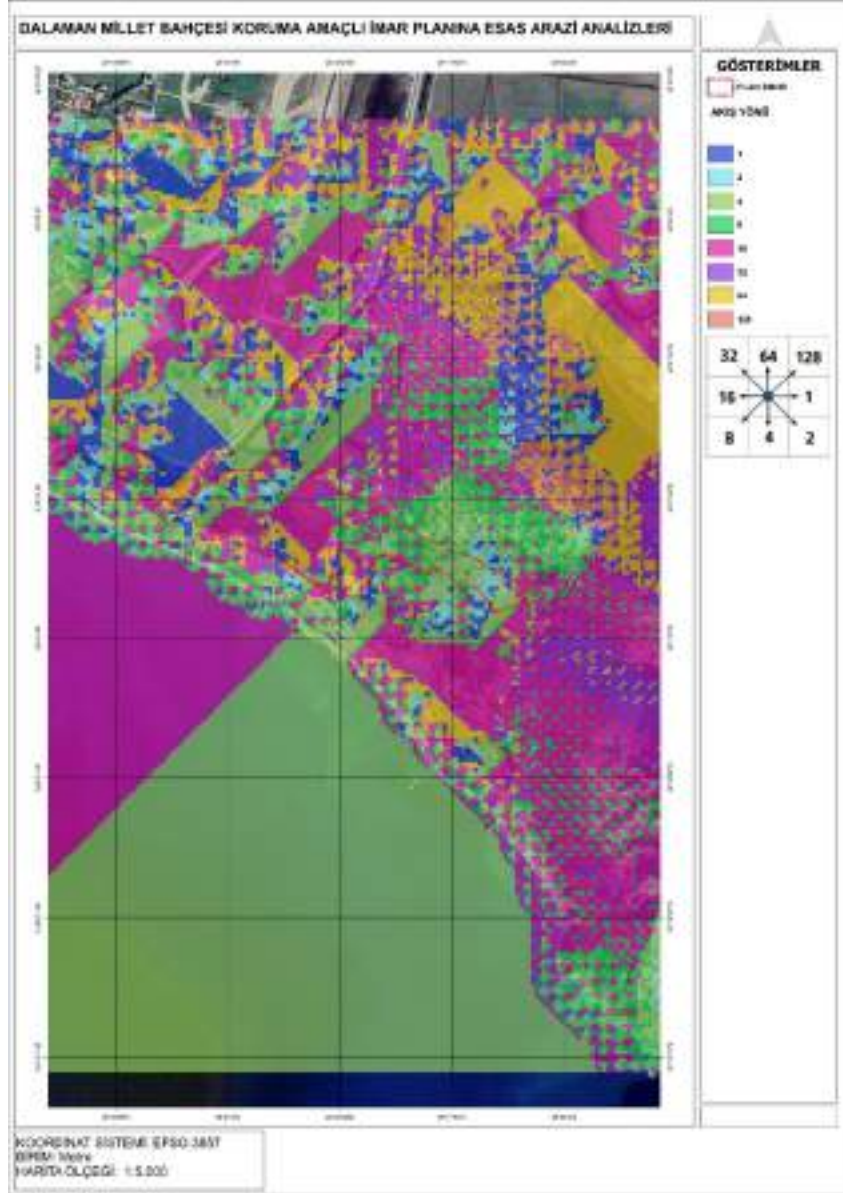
DALAMAN MİLLET BAHÇESİ KORUMA AMAÇLI İMAR PLANINA ESAS ARAZİ ANALİZLERİ

GÖSTERİMLER

Plan Sınırı

AKIŞ YÖNÜ

1

2

4

8

16

32

64

128

| 32 | 64 | 128 |
|---|---|---|
| 16 | | 1 |
| 8 | 4 | 2 |

KOORDİNAT SİSTEMİ: EPSG:3857
BİRİM: Metre
HARİTA ÖLÇEĞİ: 1:5.000